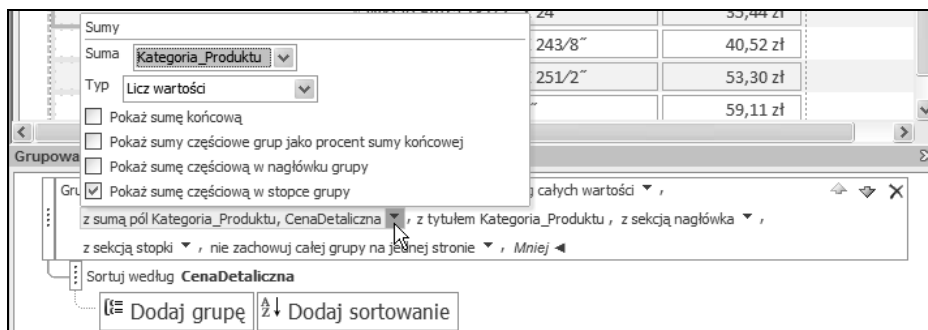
24 | 35,44 zł
243/8˝ | 40,52 zł
251/2˝ | 53,30 zł
˝ | 59,11 zł

Sumy
Suma Kategoria_Produktu
Typ Licz wartości
Pokaż sumę końcową
Pokaż sumy częściowe grup jako procent sumy końcowej
Pokaż sumę częściową w nagłówku grupy
Pokaż sumę częściową w stopce grupy

Grupowa

Gru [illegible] całych wartości ▼ ,
z sumą pól Kategoria_Produktu, CenaDetaliczna ▼ , z tytułem Kategoria_Produktu , z sekcją nagłówka ▼ ,
z sekcją stopki ▼ , nie zachowuj całej grupy na jednej stronie ▼ , Mniej ◄
Sortuj według CenaDetaliczna
Dodaj grupę
Dodaj sortowanie